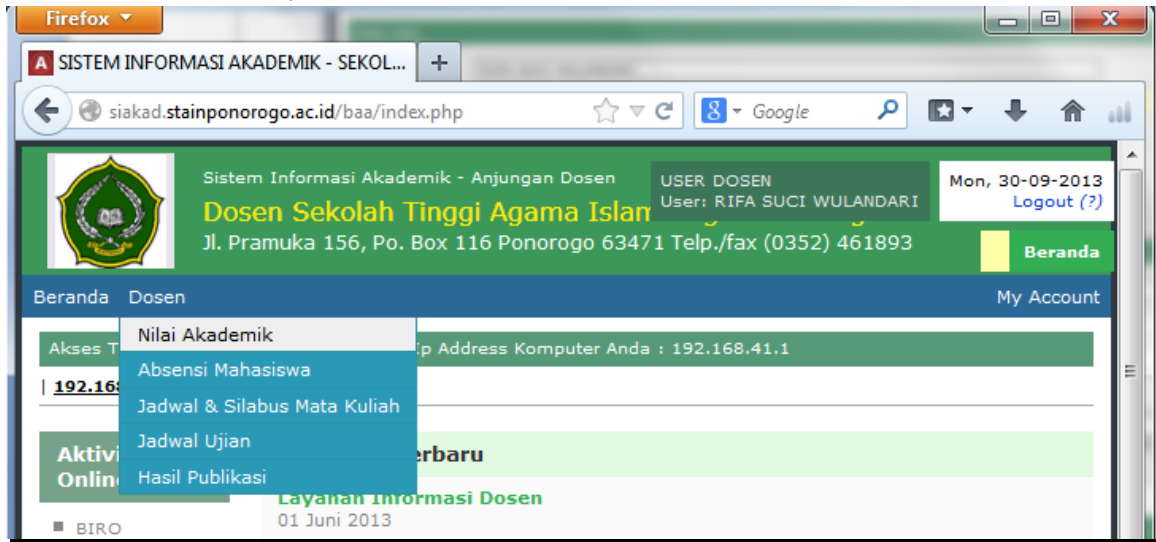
Firefox

SISTEM INFORMASI AKADEMIK - SEKOL...

siakad.stainponorogo.ac.id/baa/index.php

Google

Sistem Informasi Akademik - Anjungan Dosen

Dosen Sekolah Tinggi Agama Islam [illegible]

Jl. Pramuka 156, Po. Box 116 Ponorogo 63471 Telp./fax (0352) 461893

USER DOSEN
User: RIFA SUCI WULANDARI

Mon, 30-09-2013
Logout (?)

Beranda

Beranda Dosen

My Account

Nilai Akademik
Absensi Mahasiswa
Jadwal & Silabus Mata Kuliah
Jadwal Ujian
Hasil Publikasi

Akses T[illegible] Ip Address Komputer Anda : 192.168.41.1

| 192.16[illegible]

Aktivi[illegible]
Onlin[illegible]

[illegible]erbaru

Layanan Informasi Dosen
01 Juni 2013

BIRO